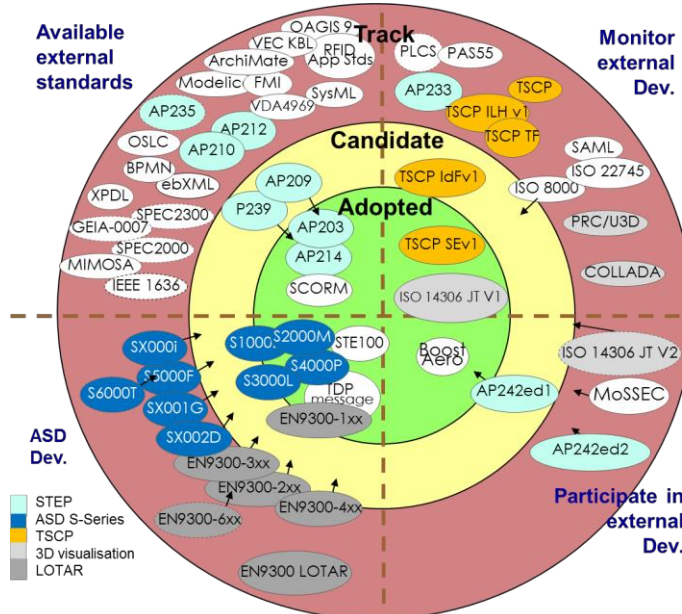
Available external standards

Track

Monitor external Dev.

OAGIS 9
VEC KBL
RFID
ArchiMate
App Stds
Modelica
FMI
SysML
VDA4969
AP235
AP212
OSLC
AP210
BPMN
ebXML
XPDL
SPEC2300
GEIA-0007
SPEC2000
MIMOSA
IEEE 1636

PLCS
PAS55
AP233
TSCP
TSCP ILH v1
TSCP TF
SAML
ISO 22745
ISO 8000
PRC/U3D
COLLADA

Candidate

TSCP IdFv1
AP209
P239

Adopted

AP203
AP214
SCORM
TSCP SEv1
ISO 14306 JT V1

ISO 14306 JT V2
MoSSEC
AP242ed2

SX000i
S5000F
S6000T
SX001G
SX002D
S1000D
S2000M
S4000P
S3000L
STE100
TDP message
EN9300-1xx
Boost Aero
AP242ed1
EN9300-3xx
EN9300-2xx
EN9300-6xx
EN9300-4xx
EN9300 LOTAR

ASD Dev.

Participate in external Dev.

STEP
ASD S-Series
TSCP
3D visualisation
LOTAR